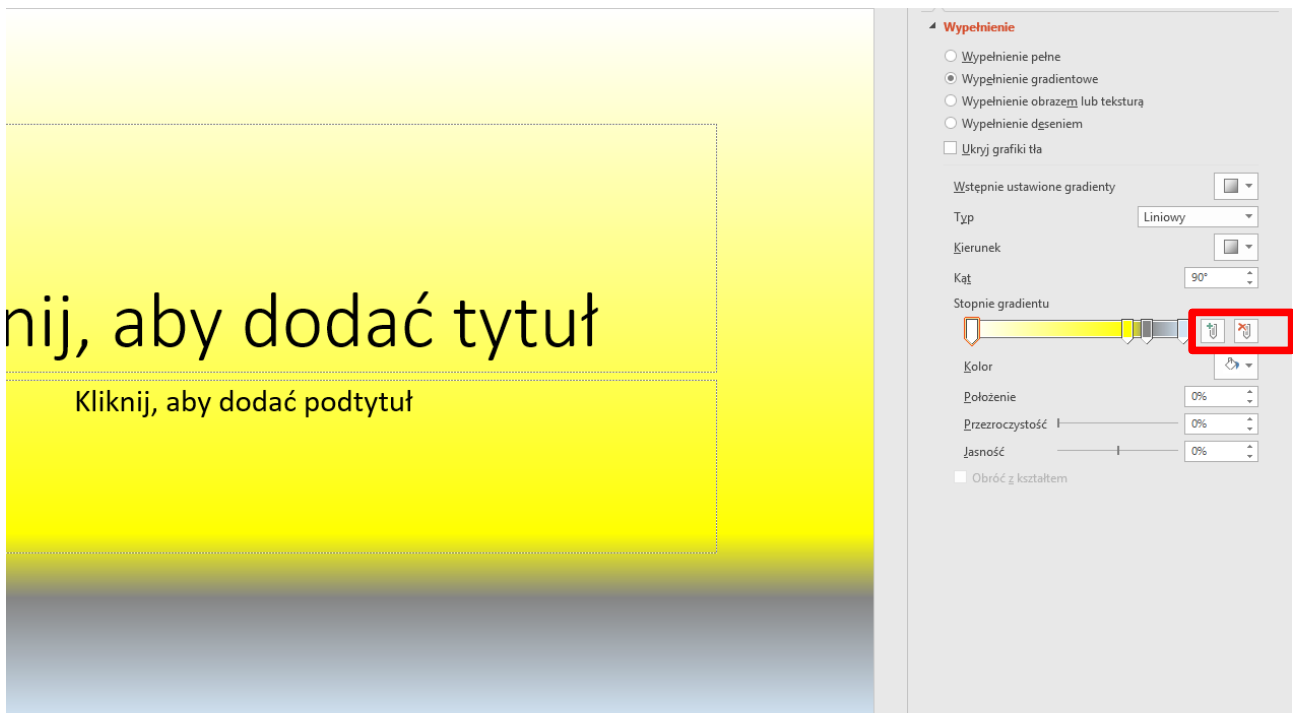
nij, aby dodać tytuł

Kliknij, aby dodać podtytuł

Wypełnienie

Wypełnienie pełne
Wypełnienie gradientowe
Wypełnienie obrazem lub teksturą
Wypełnienie deseniem
Ukryj grafiki tła

Wstępnie ustawione gradienty
Typ Liniowy
Kierunek
Kąt 90°
Stopnie gradientu
Kolor
Położenie 0%
Przezroczystość 0%
Jasność 0%
Obróć z kształtem